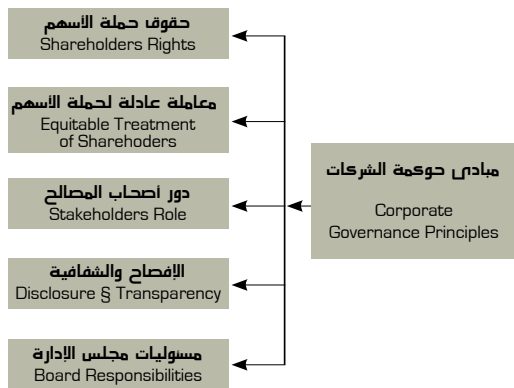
حقوق حملة الأسهم
Shareholders Rights

معاملة عادلة لحملة الأسهم
Equitable Treatment of Sharehoders

دور أصحاب المصالح
Stakeholders Role

الإفصاح والشفافية
Disclosure § Transparency

مسوليات مجلس الإدارة
Board Responsibilities

مبادئ حوكمة الشركات
Corporate Governance Principles